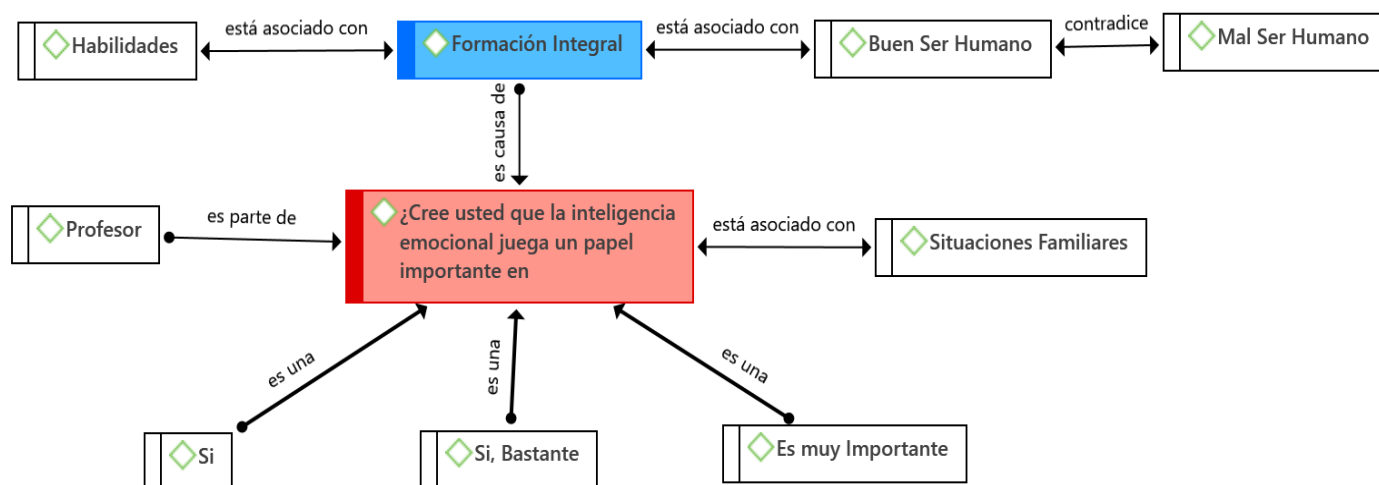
Habilidades

está asociado con

Formación Integral

está asociado con

Buen Ser Humano

contradice

Mal Ser Humano

es causa de

Profesor

es parte de

¿Cree usted que la inteligencia emocional juega un papel importante en

está asociado con

Situaciones Familiares

es una

es una

es una

Si

Si, Bastante

Es muy Importante